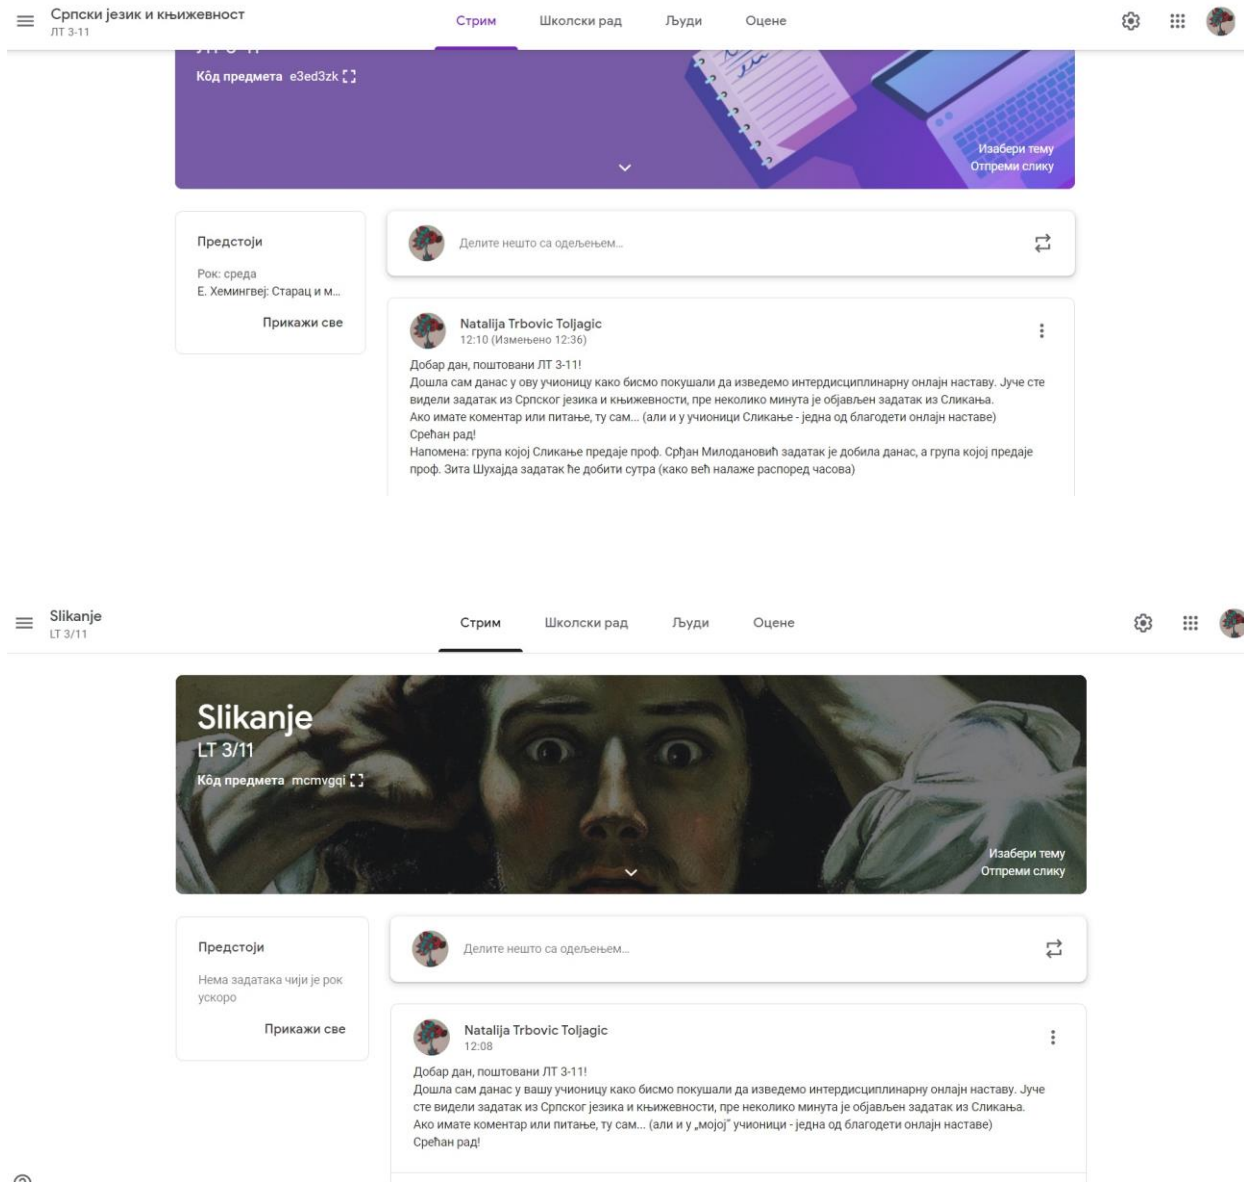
Српски језик и књижевност
ЛТ 3-11

Стрим Школски рад Људи Оцене

Кôд предмета e3ed3zk

Изабери тему
Отпреми слику

Предстоји

Рок: среда
Е. Хемингвеј: Старац и м...

Прикажи све

Делите нешто са одељењем...

Natalija Trbovic Toljagic
12:10 (Измењено 12:36)

Добар дан, поштовани ЛТ 3-11!
Дошла сам данас у ову учионицу како бисмо покушали да изведемо интердисциплинарну онлајн наставу. Јуче сте видели задатак из Српског језика и књижевности, пре неколико минута је објављен задатак из Сликања.
Ако имате коментар или питање, ту сам... (али и у учионици Сликање - једна од благодети онлајн наставе)
Срећан рад!
Напомена: група којој Сликање предаје проф. Срђан Милодановић задатак је добила данас, а група којој предаје проф. Зита Шухајда задатак ће добити сутра (како већ налаже распоред часова)

Slikanje
LT 3/11

Стрим Школски рад Људи Оцене

Slikanje
LT 3/11
Кôд предмета mcmvgqi

Изабери тему
Отпреми слику

Предстоји

Нема задатака чији је рок ускоро

Прикажи све

Делите нешто са одељењем...

Natalija Trbovic Toljagic
12:08

Добар дан, поштовани ЛТ 3-11!
Дошла сам данас у вашу учионицу како бисмо покушали да изведемо интердисциплинарну онлајн наставу. Јуче сте видели задатак из Српског језика и књижевности, пре неколико минута је објављен задатак из Сликања.
Ако имате коментар или питање, ту сам... (али и у „мојој" учионици - једна од благодети онлајн наставе)
Срећан рад!